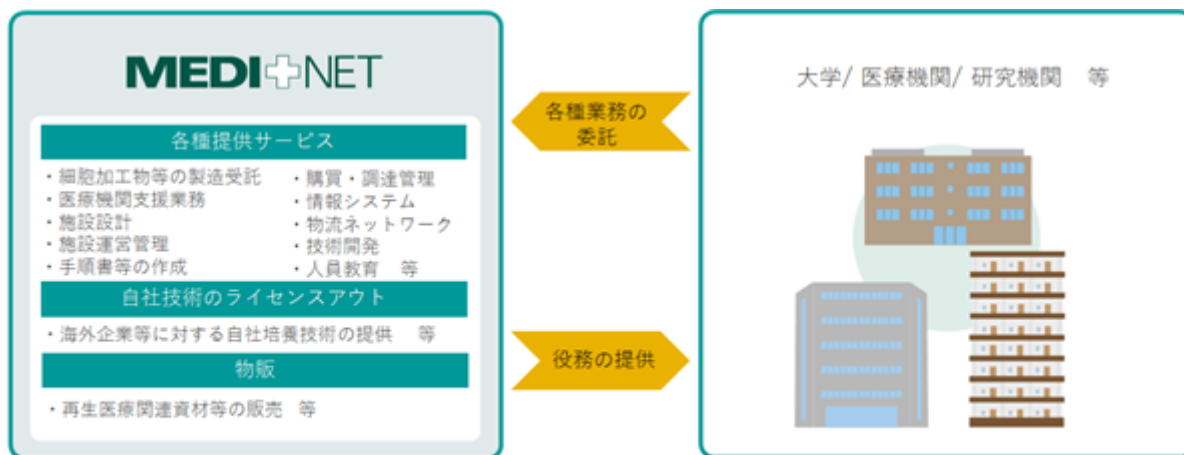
MEDI NET

各種提供サービス

・細胞加工物等の製造受託
・医療機関支援業務
・施設設計
・施設運営管理
・手順書等の作成

・購買・調達管理
・情報システム
・物流ネットワーク
・技術開発
・人員教育　等

自社技術のライセンスアウト

・海外企業等に対する自社培養技術の提供　等

物販

・再生医療関連資材等の販売　等

各種業務の委託

役務の提供

大学/ 医療機関/ 研究機関　等